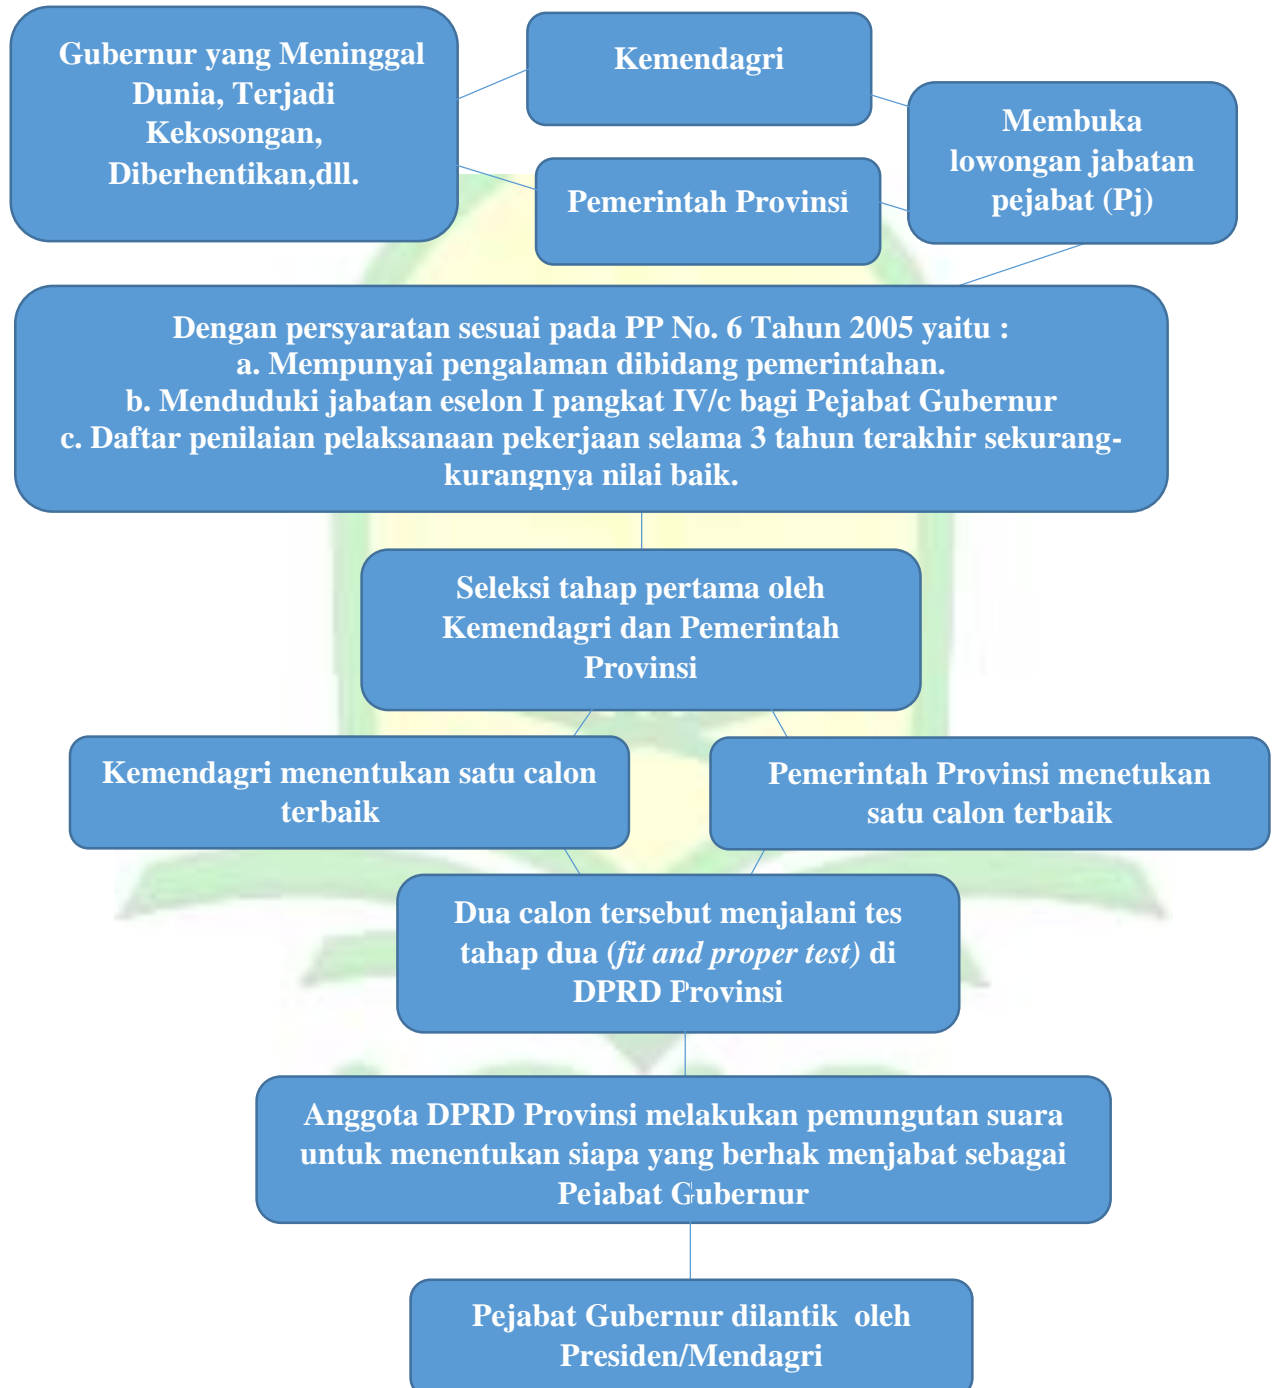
Gubernur yang Meninggal Dunia, Terjadi Kekosongan, Diberhentikan,dll.

Kemendagri

Pemerintah Provinsi

Membuka lowongan jabatan pejabat (Pj)

Dengan persyaratan sesuai pada PP No. 6 Tahun 2005 yaitu :
a. Mempunyai pengalaman dibidang pemerintahan.
b. Menduduki jabatan eselon I pangkat IV/c bagi Pejabat Gubernur
c. Daftar penilaian pelaksanaan pekerjaan selama 3 tahun terakhir sekurang-kurangnya nilai baik.

Seleksi tahap pertama oleh Kemendagri dan Pemerintah Provinsi

Kemendagri menentukan satu calon terbaik

Pemerintah Provinsi menetukan satu calon terbaik

Dua calon tersebut menjalani tes tahap dua (*fit and proper test*) di DPRD Provinsi

Anggota DPRD Provinsi melakukan pemungutan suara untuk menentukan siapa yang berhak menjabat sebagai Pejabat Gubernur

Pejabat Gubernur dilantik oleh Presiden/Mendagri